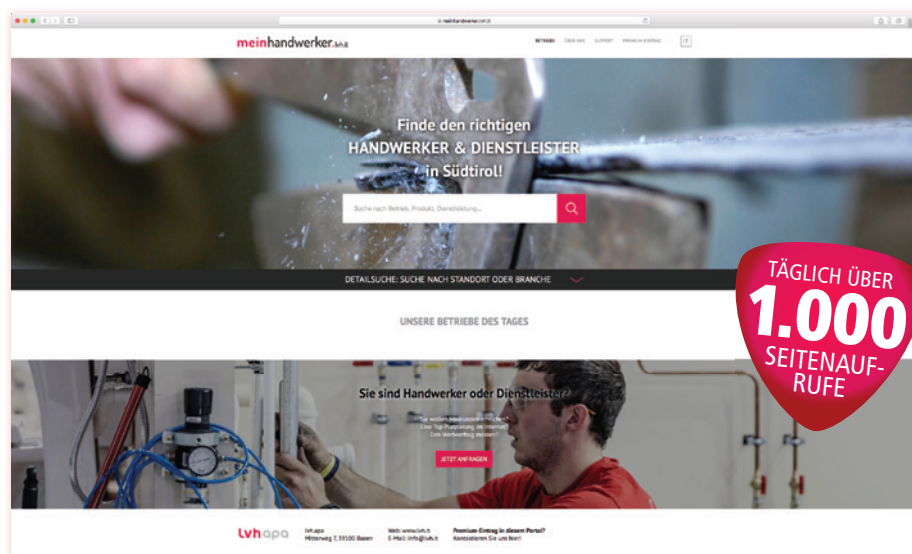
meinhandwerker.lvh.it

BETRIEBE ÜBER UNS SUPPORT PREMIUM-EINTRAG

Finde den richtigen HANDWERKER & DIENSTLEISTER in Südtirol!

Suche nach Betrieb, Produkt, Dienstleistung...

DETAILSUCHE: SUCHE NACH STANDORT ODER BRANCHE

UNSERE BETRIEBE DES TAGES

Sie sind Handwerker oder Dienstleister?

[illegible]

JETZT ANFRAGEN

TÄGLICH ÜBER 1.000 SEITENAUFRUFE

lvh apa

lvh.apa Mitterweg 7, 39100 Bozen

Web: www.lvh.it E-Mail: info@lvh.it

Premium-Eintrag in diesem Portal? Kontaktieren Sie uns hier!